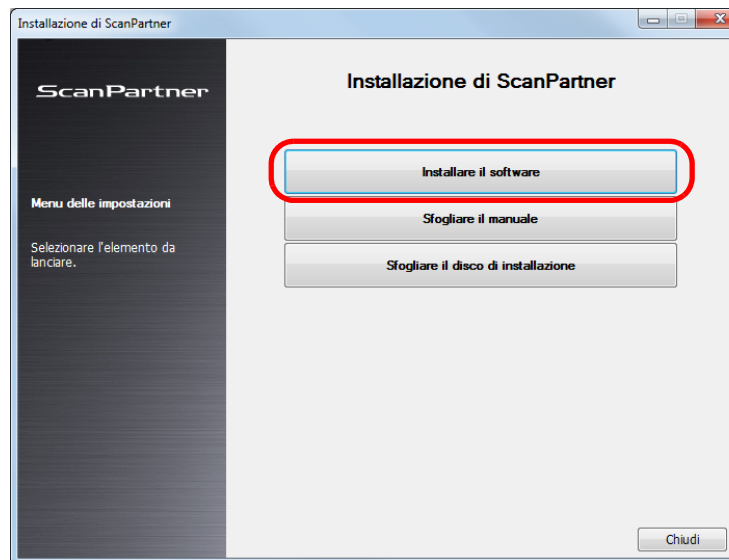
Installazione di ScanPartner

ScanPartner

Menu delle impostazioni

Selezionare l'elemento da lanciare.

Installazione di ScanPartner

Installare il software

Sfogliare il manuale

Sfogliare il disco di installazione

Chiudi